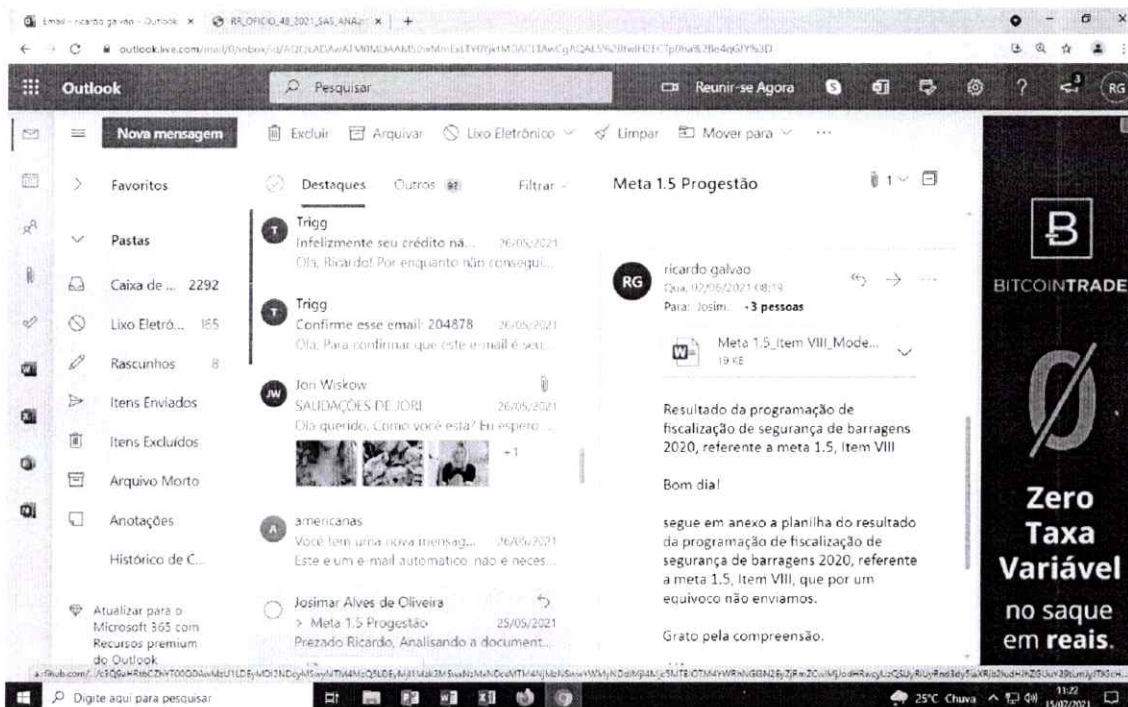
Email - ricardo galvão - Outlook × RR_OFICIO_48_2021_SAS_ANA × +

outlook.live.com/mail/0/inbox/id/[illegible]

Outlook Pesquisar Reunir-se Agora RG

Nova mensagem Excluir Arquivar Lixo Eletrônico Limpar Mover para ...

Favoritos

Pastas

Caixa de ... 2292

Lixo Eletró... 165

Rascunhos 8

Itens Enviados

Itens Excluídos

Arquivo Morto

Anotações

Histórico de C...

Atualizar para o Microsoft 365 com Recursos premium do Outlook

Destaques Outros 92 Filtrar

Trigg
Infelizmente seu crédito ná... 26/05/2021
Olá, Ricardo! Por enquanto não consegui...

Trigg
Confirme esse email: 204878 26/05/2021
Olá, Para confirmar que este e-mail é seu...

Jori Wiskow
SAUDAÇÕES DE JORI 26/05/2021
Olá querido, Como você está? Eu espero ...
+1

americanas
Você tem uma nova mensag... 26/05/2021
Este é um e-mail automático, não é neces...

Josimar Alves de Oliveira
> Meta 1.5 Progestão 25/05/2021
Prezado Ricardo, Analisando a document...

Meta 1.5 Progestão

ricardo galvao
Qua, 02/06/2021 08:19
Para: Josim... +3 pessoas

Meta 1.5_Item VIII_Mode...
19 KB

Resultado da programação de fiscalização de segurança de barragens 2020, referente a meta 1.5, Item VIII

Bom dia!

segue em anexo a planilha do resultado da programação de fiscalização de segurança de barragens 2020, referente a meta 1.5, Item VIII, que por um equivoco não enviamos.

Grato pela compreensão.

BITCOINTRADE

Ø

Zero Taxa Variável no saque em reais.

Digite aqui para pesquisar

25°C Chuva 11:22 15/07/2021